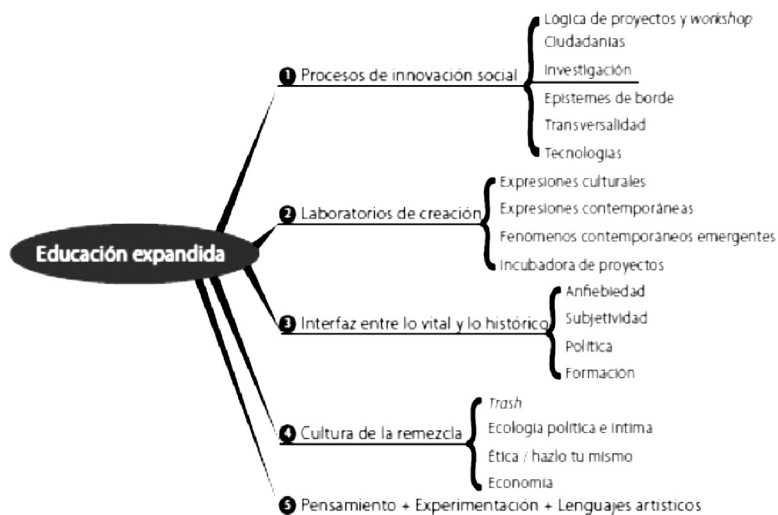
Educación expandida

1 Procesos de innovación social

Lógica de proyectos y *workshop*
Ciudadanías
Investigación
Epistemes de borde
Transversalidad
Tecnologías

2 Laboratorios de creación

Expresiones culturales
Expresiones contemporáneas
Fenómenos contemporáneos emergentes
Incubadora de proyectos

3 Interfaz entre lo vital y lo histórico

Anfiebiedad
Subjetividad
Política
Formación

4 Cultura de la remezcla

*Trash*
Ecología política e íntima
Ética / hazlo tu mismo
Economía

5 Pensamiento + Experimentación + Lenguajes artísticos